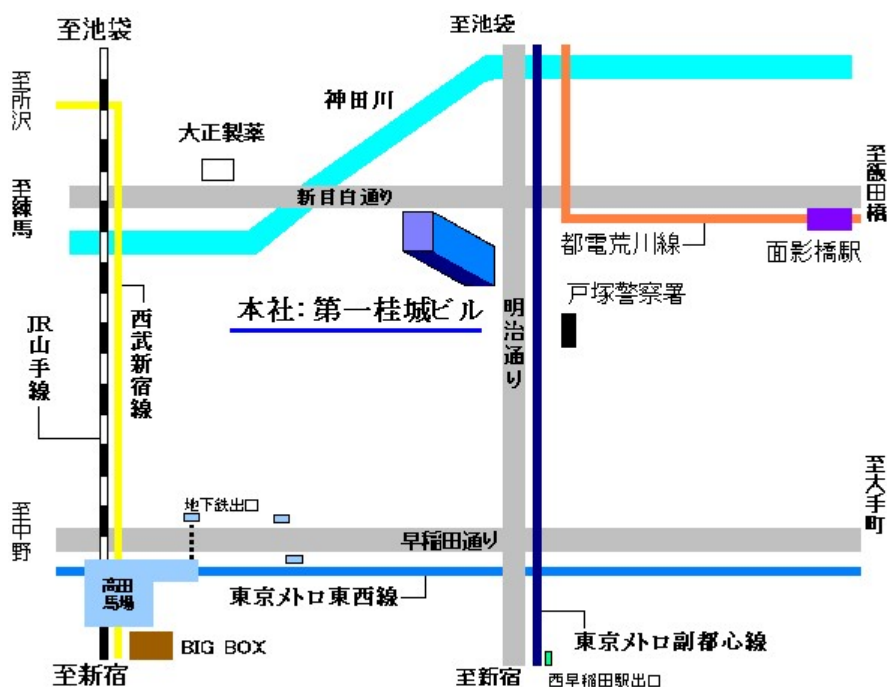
至池袋

至池袋

至所沢

神田川

大正製薬

至飯田橋

至練馬

新目白通り

都電荒川線

面影橋駅

戸塚警察署

本社: 第一桂城ビル

明治通り

JR山手線

西武新宿線

地下鉄出口

至大手町

至中野

早稲田通り

高田馬場

東京メトロ東西線

BIG BOX

東京メトロ副都心線

至新宿

至新宿

西早稲田駅出口